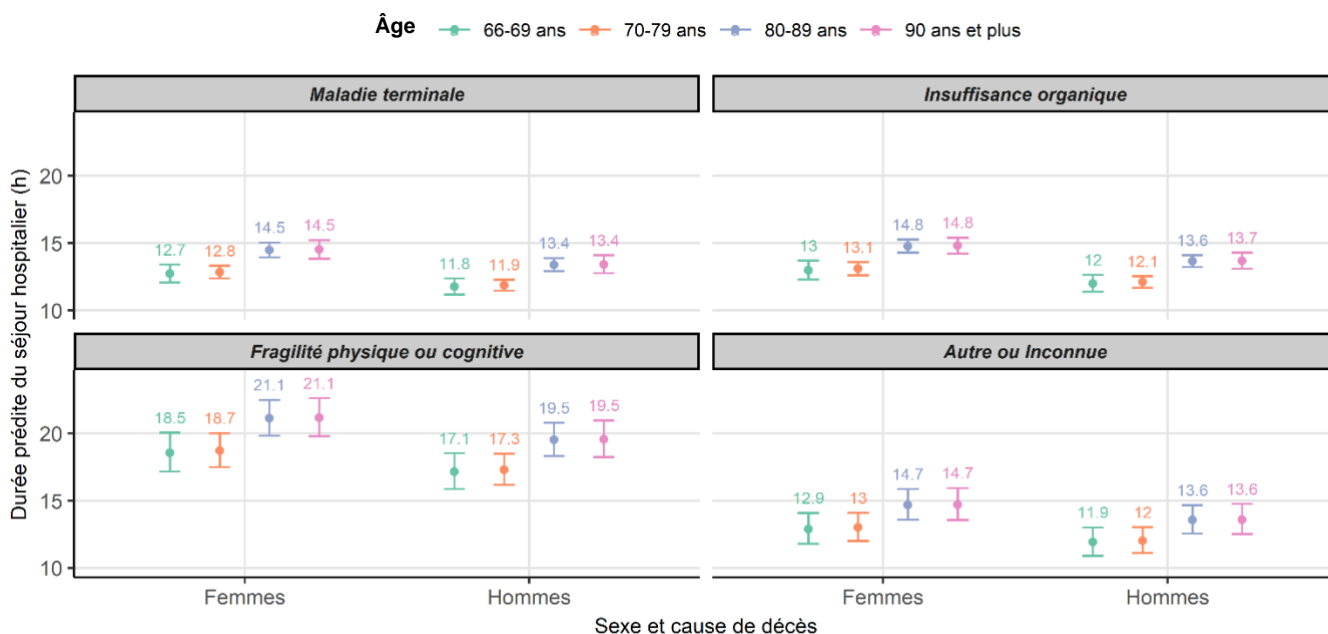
Âge 66-69 ans 70-79 ans 80-89 ans 90 ans et plus

Maladie terminale

Insuffisance organique

20
15
10

12.7 12.8 14.5 14.5
11.8 11.9 13.4 13.4

13 13.1 14.8 14.8
12 12.1 13.6 13.7

Fragilité physique ou cognitive

Autre ou Inconnue

20
15
10

18.5 18.7 21.1 21.1
17.1 17.3 19.5 19.5

12.9 13 14.7 14.7
11.9 12 13.6 13.6

Durée prédite du séjour hospitalier (h)

Femmes Hommes Femmes Hommes

Sexe et cause de décès